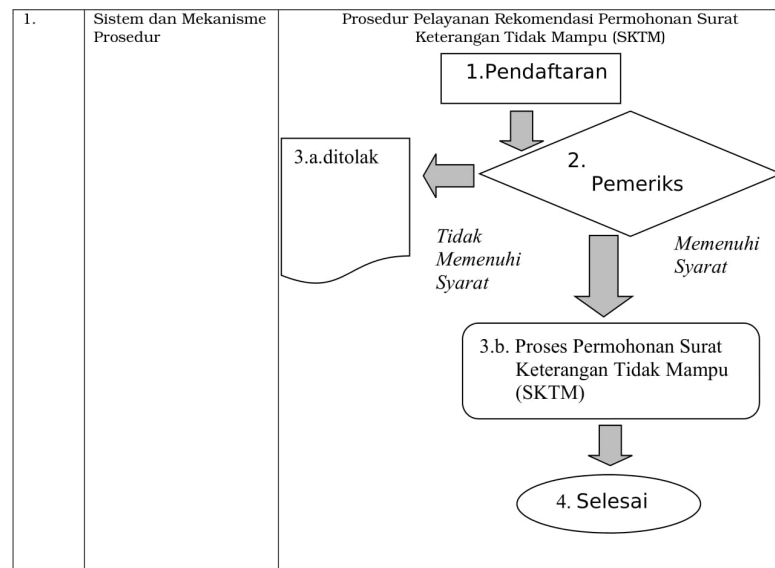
| 1. | Sistem dan Mekanisme Prosedur | Prosedur Pelayanan Rekomendasi Permohonan Surat Keterangan Tidak Mampu (SKTM) |
|---|---|---|

1.Pendaftaran

2. Pemeriks

3.a.ditolak

Tidak Memenuhi Syarat

Memenuhi Syarat

3.b. Proses Permohonan Surat Keterangan Tidak Mampu (SKTM)

4. Selesai